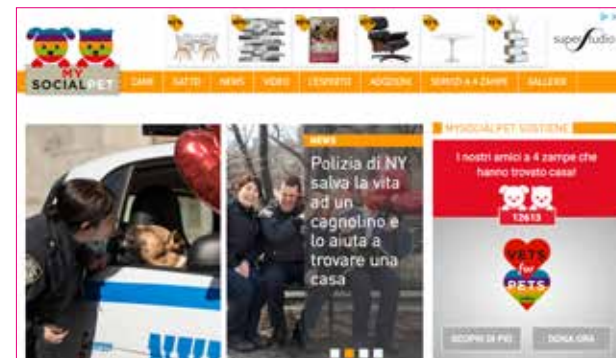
MY SOCIALPET

superstudio

CANI GATTI NEWS VIDEO L'ESPERTO ADOZIONI SERVIZI A 4 ZAMPE GALLERIE

NEWS

Polizia di NY salva la vita ad un cagnolino e lo aiuta a trovare una casa

MYSOCIALPET SOSTIENE

I nostri amici a 4 zampe che hanno trovato casa!

12613

VETS for PETS

SCOPRI DI PIÙ

DONA ORA